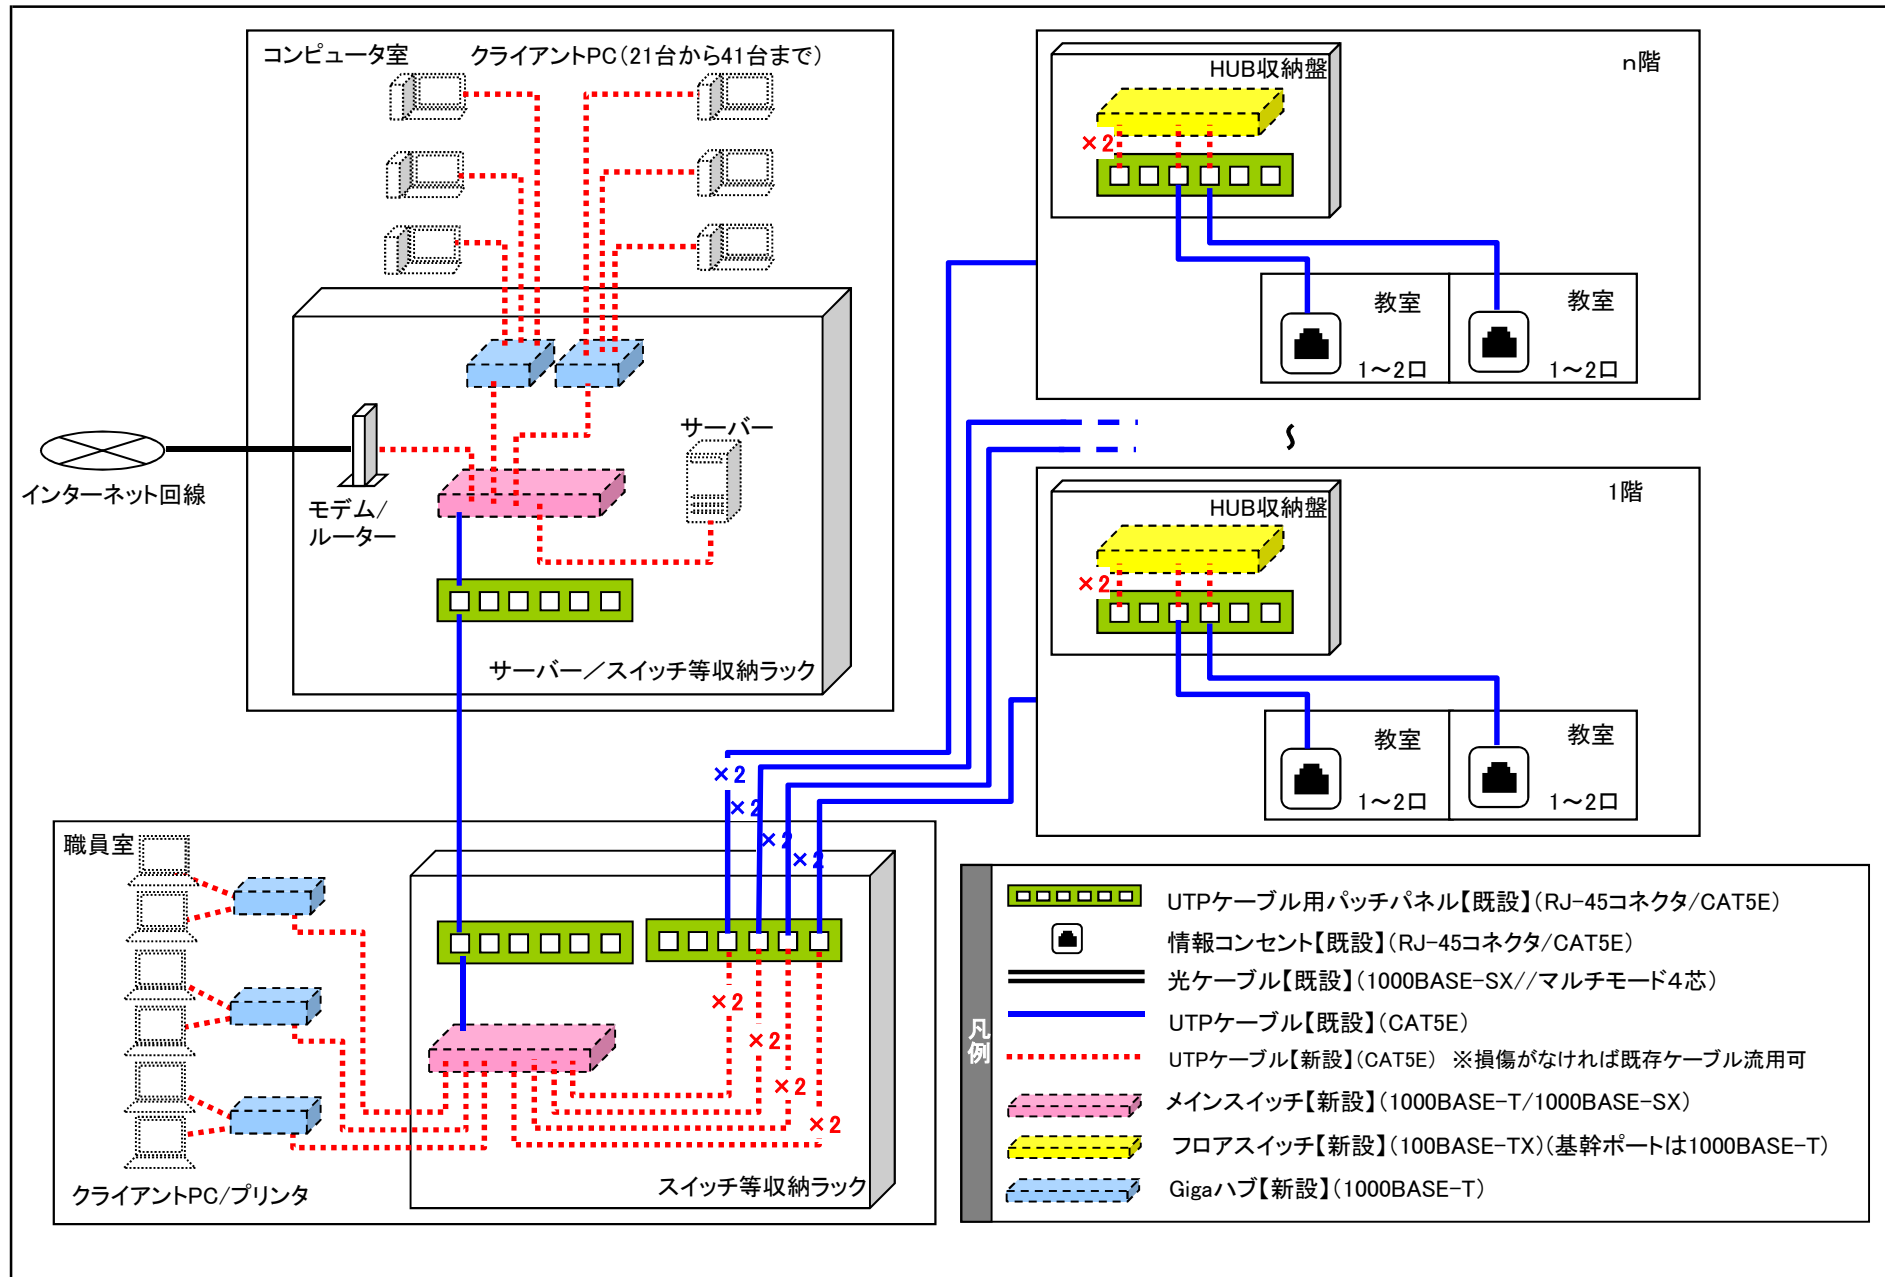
コンピュータ室　クライアントPC（21台から41台まで）

インターネット回線

モデム／ルーター

サーバー

サーバー／スイッチ等収納ラック

HUB収納盤

n階

×2

教室

1～2口

教室

1～2口

HUB収納盤

1階

×2

教室

1～2口

教室

1～2口

×2
×2
×2
×2

職員室

クライアントPC/プリンタ

×2
×2
×2
×2

スイッチ等収納ラック

凡例

UTPケーブル用パッチパネル【既設】（RJ-45コネクタ/CAT5E）

情報コンセント【既設】（RJ-45コネクタ/CAT5E）

光ケーブル【既設】（1000BASE-SX//マルチモード4芯）

UTPケーブル【既設】（CAT5E）

UTPケーブル【新設】（CAT5E）　※損傷がなければ既存ケーブル流用可

メインスイッチ【新設】（1000BASE-T/1000BASE-SX）

フロアスイッチ【新設】（100BASE-TX）（基幹ポートは1000BASE-T）

Gigaハブ【新設】（1000BASE-T）